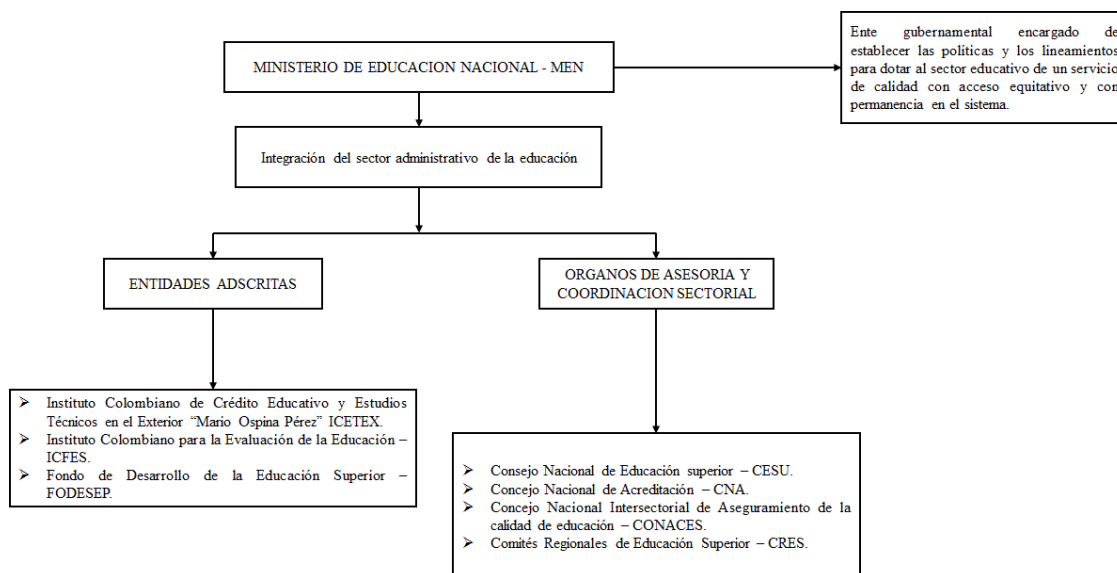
MINISTERIO DE EDUCACION NACIONAL - MEN

Ente gubernamental encargado de establecer las políticas y los lineamientos para dotar al sector educativo de un servicio de calidad con acceso equitativo y con permanencia en el sistema.

Integración del sector administrativo de la educación

ENTIDADES ADSCRITAS

ORGANOS DE ASESORIA Y COORDINACION SECTORIAL

- Instituto Colombiano de Crédito Educativo y Estudios Técnicos en el Exterior "Mario Ospina Pérez" ICETEX.
- Instituto Colombiano para la Evaluación de la Educación – ICFES.
- Fondo de Desarrollo de la Educación Superior – FODESEP.

- Consejo Nacional de Educación superior – CESU.
- Concejo Nacional de Acreditación – CNA.
- Concejo Nacional Intersectorial de Aseguramiento de la calidad de educación – CONACES.
- Comités Regionales de Educación Superior – CRES.